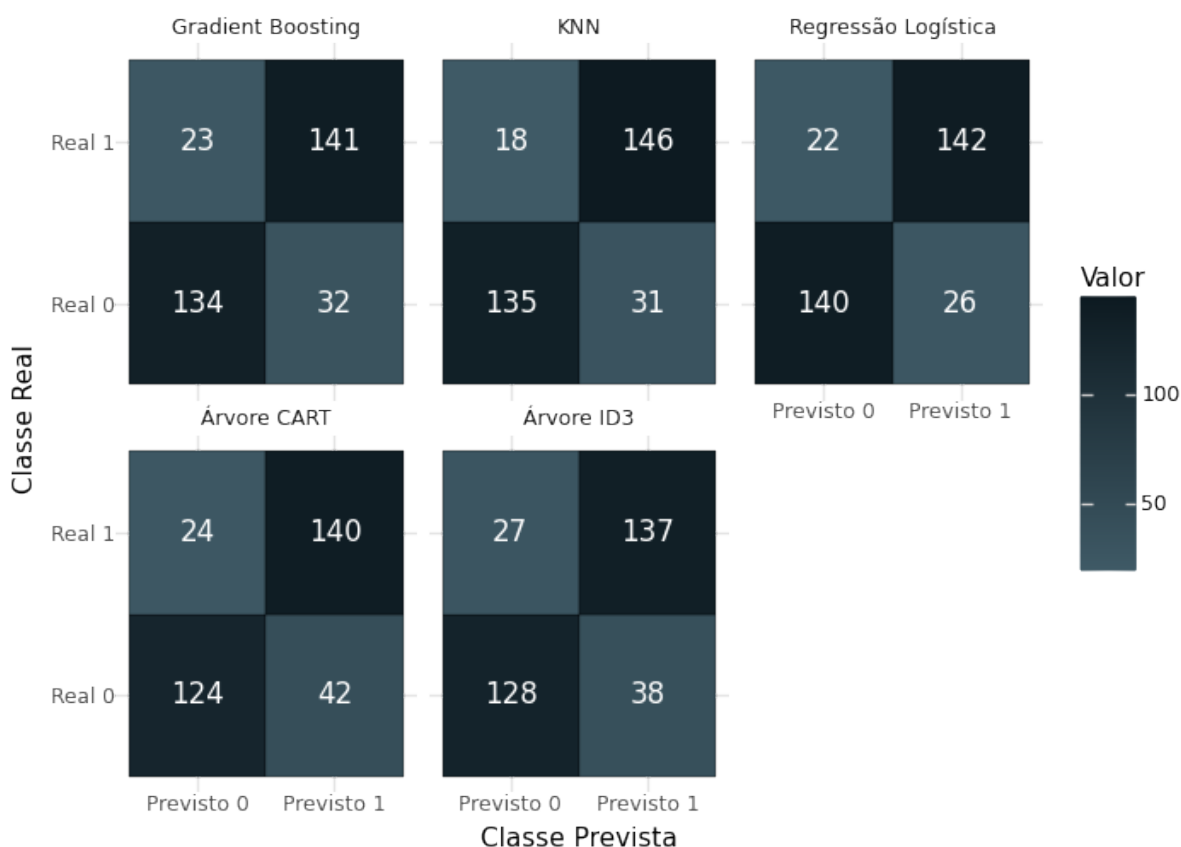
Gradient Boosting

|  | Previsto 0 | Previsto 1 |
|---|---|---|
| Real 1 | 23 | 141 |
| Real 0 | 134 | 32 |

KNN

|  | Previsto 0 | Previsto 1 |
|---|---|---|
| Real 1 | 18 | 146 |
| Real 0 | 135 | 31 |

Regressão Logística

|  | Previsto 0 | Previsto 1 |
|---|---|---|
| Real 1 | 22 | 142 |
| Real 0 | 140 | 26 |

Árvore CART

|  | Previsto 0 | Previsto 1 |
|---|---|---|
| Real 1 | 24 | 140 |
| Real 0 | 124 | 42 |

Árvore ID3

|  | Previsto 0 | Previsto 1 |
|---|---|---|
| Real 1 | 27 | 137 |
| Real 0 | 128 | 38 |

Classe Real

Classe Prevista

Valor
100
50